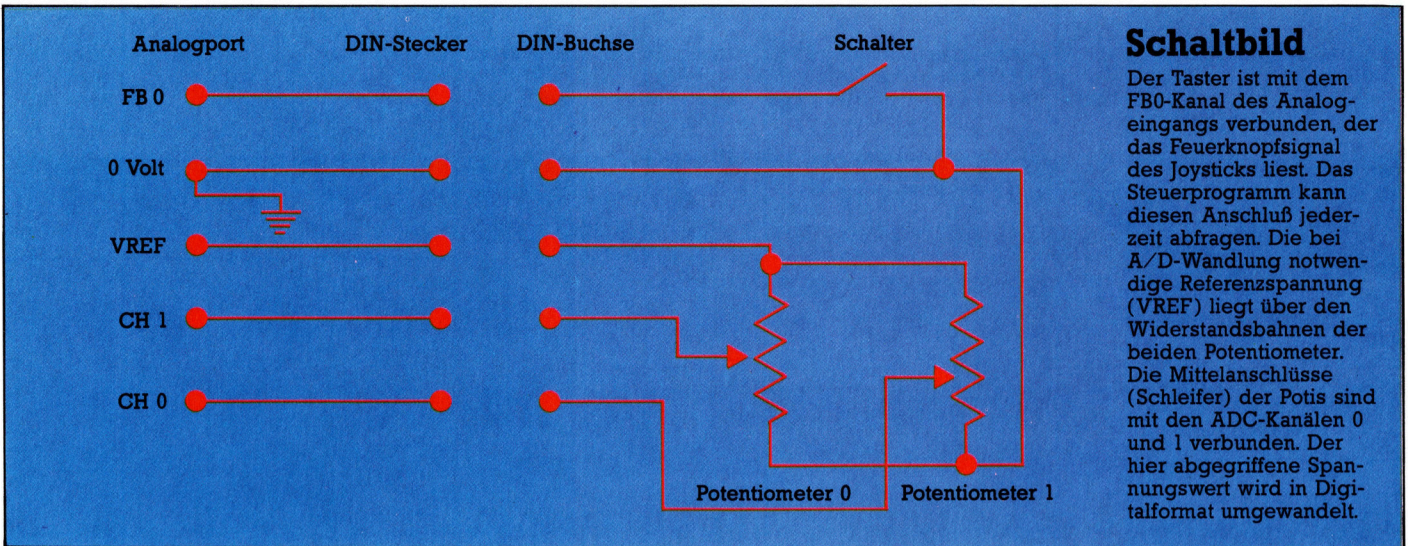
Analogport
DIN-Stecker
DIN-Buchse
Schalter

FB 0
0 Volt
VREF
CH 1
CH 0

Potentiometer 0
Potentiometer 1

Schaltbild

Der Taster ist mit dem FB0-Kanal des Analogeingangs verbunden, der das Feuerknopfsignal des Joysticks liest. Das Steuerprogramm kann diesen Anschluß jederzeit abfragen. Die bei A/D-Wandlung notwendige Referenzspannung (VREF) liegt über den Widerstandsbahnen der beiden Potentiometer. Die Mittelanschlüsse (Schleifer) der Potis sind mit den ADC-Kanälen 0 und 1 verbunden. Der hier abgegriffene Spannungswert wird in Digitalformat umgewandelt.